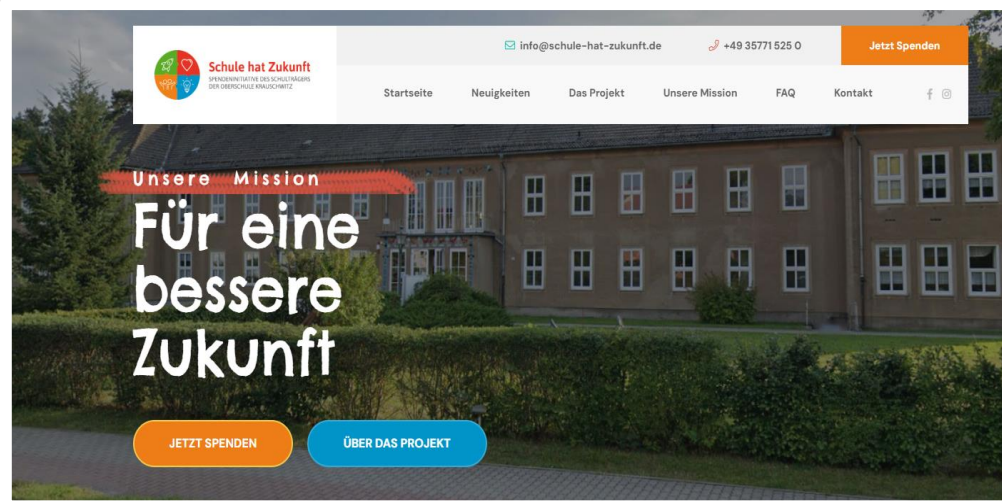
Schule hat Zukunft
SPENDENINITIATIVE DES SCHULTRÄGERS DER OBERSCHULE KRAUSCHWITZ

info@schule-hat-zukunft.de
+49 35771 525 0
Jetzt Spenden

Startseite
Neuigkeiten
Das Projekt
Unsere Mission
FAQ
Kontakt

Unsere Mission

Für eine bessere Zukunft

JETZT SPENDEN
ÜBER DAS PROJEKT